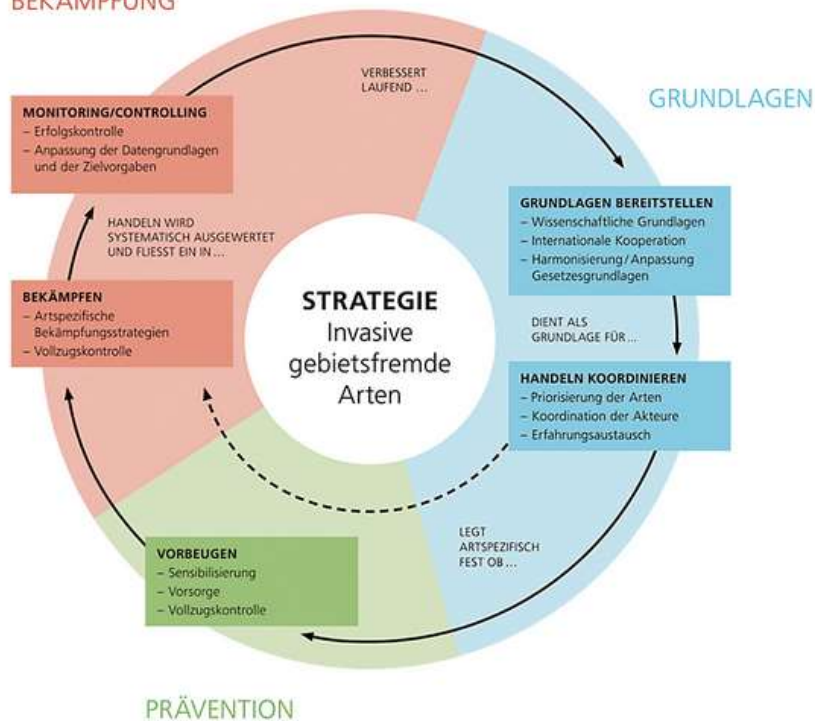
BEKÄMPFUNG

VERBESSERT LAUFEND ...

GRUNDLAGEN

MONITORING/CONTROLLING
– Erfolgskontrolle
– Anpassung der Datengrundlagen und der Zielvorgaben

HANDELN WIRD SYSTEMATISCH AUSGEWERTET UND FLIESST EIN IN ...

GRUNDLAGEN BEREITSTELLEN
– Wissenschaftliche Grundlagen
– Internationale Kooperation
– Harmonisierung / Anpassung Gesetzesgrundlagen

BEKÄMPFEN
– Artspezifische Bekämpfungsstrategien
– Vollzugskontrolle

STRATEGIE
Invasive gebietsfremde Arten

DIENT ALS GRUNDLAGE FÜR ...

HANDELN KOORDINIEREN
– Priorisierung der Arten
– Koordination der Akteure
– Erfahrungsaustausch

LEGT ARTSPEZIFISCH FEST OB ...

VORBEUGEN
– Sensibilisierung
– Vorsorge
– Vollzugskontrolle

PRÄVENTION